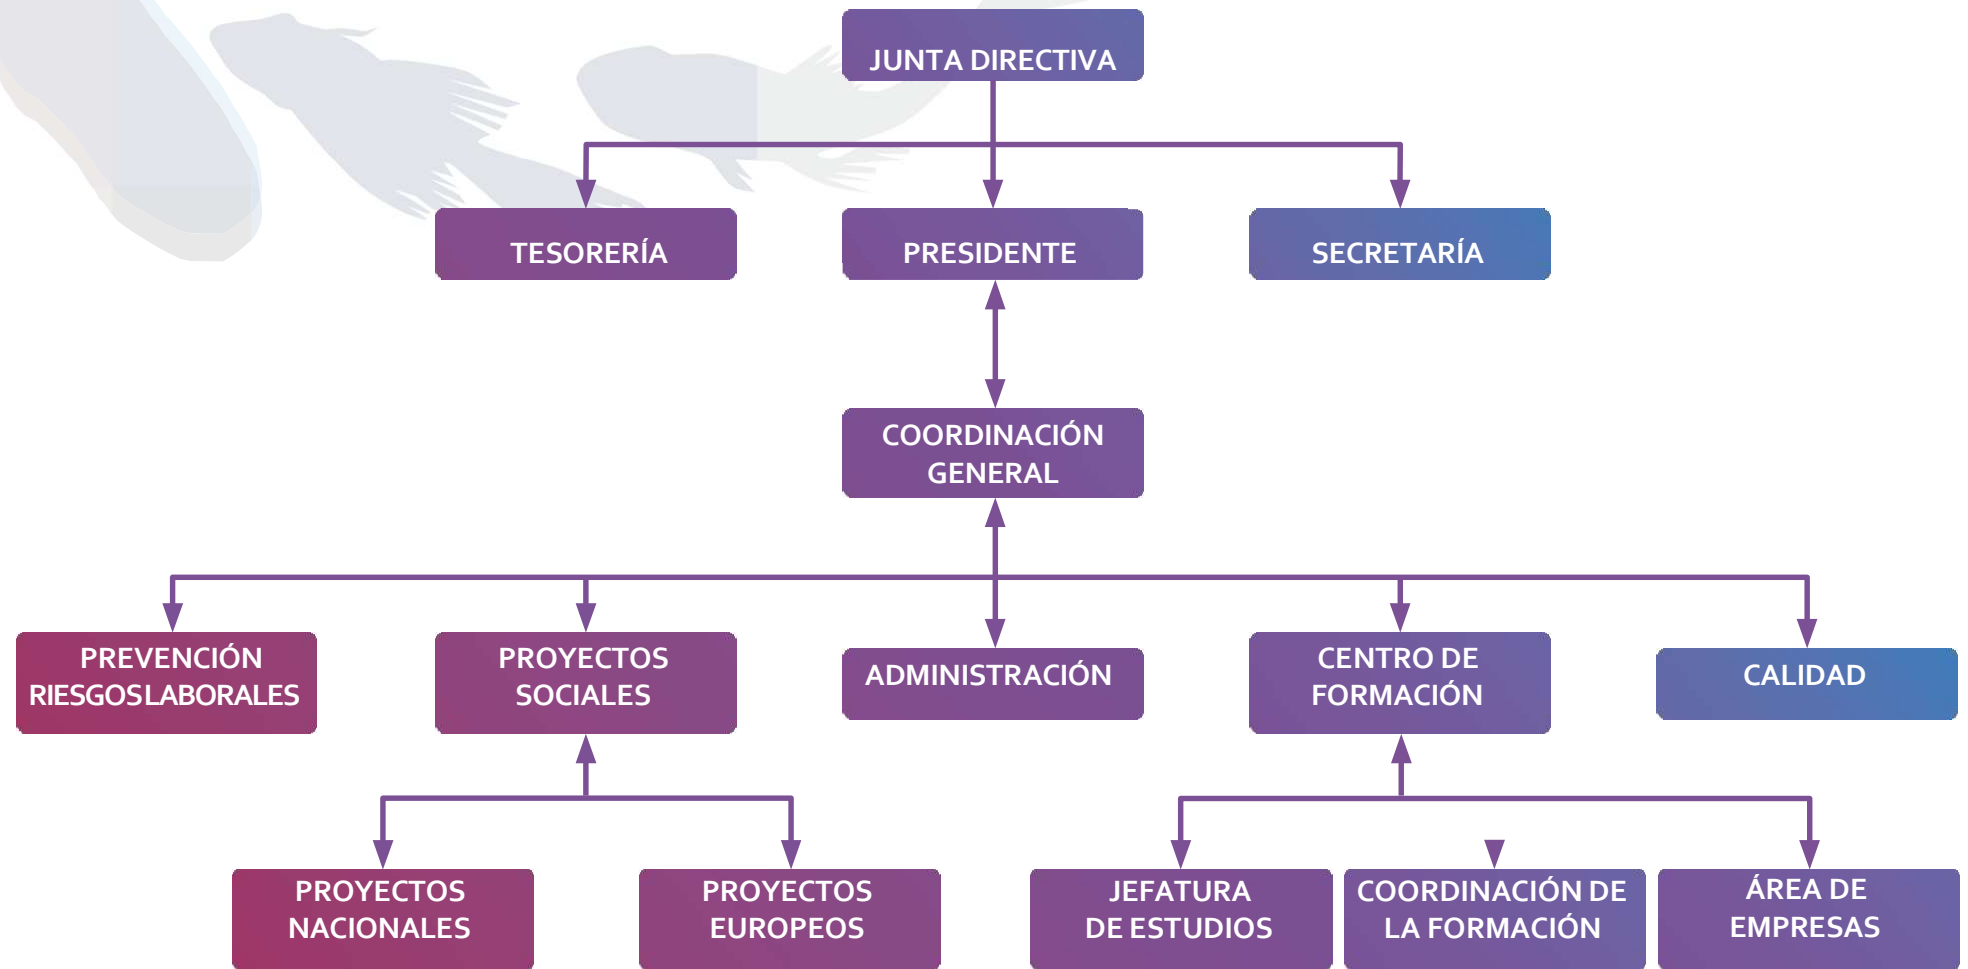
JUNTA DIRECTIVA

TESORERÍA

PRESIDENTE

SECRETARÍA

COORDINACIÓN GENERAL

PREVENCIÓN RIESGOSLABORALES

PROYECTOS SOCIALES

ADMINISTRACIÓN

CENTRO DE FORMACIÓN

CALIDAD

PROYECTOS NACIONALES

PROYECTOS EUROPEOS

JEFATURA DE ESTUDIOS

COORDINACIÓN DE LA FORMACIÓN

ÁREA DE EMPRESAS